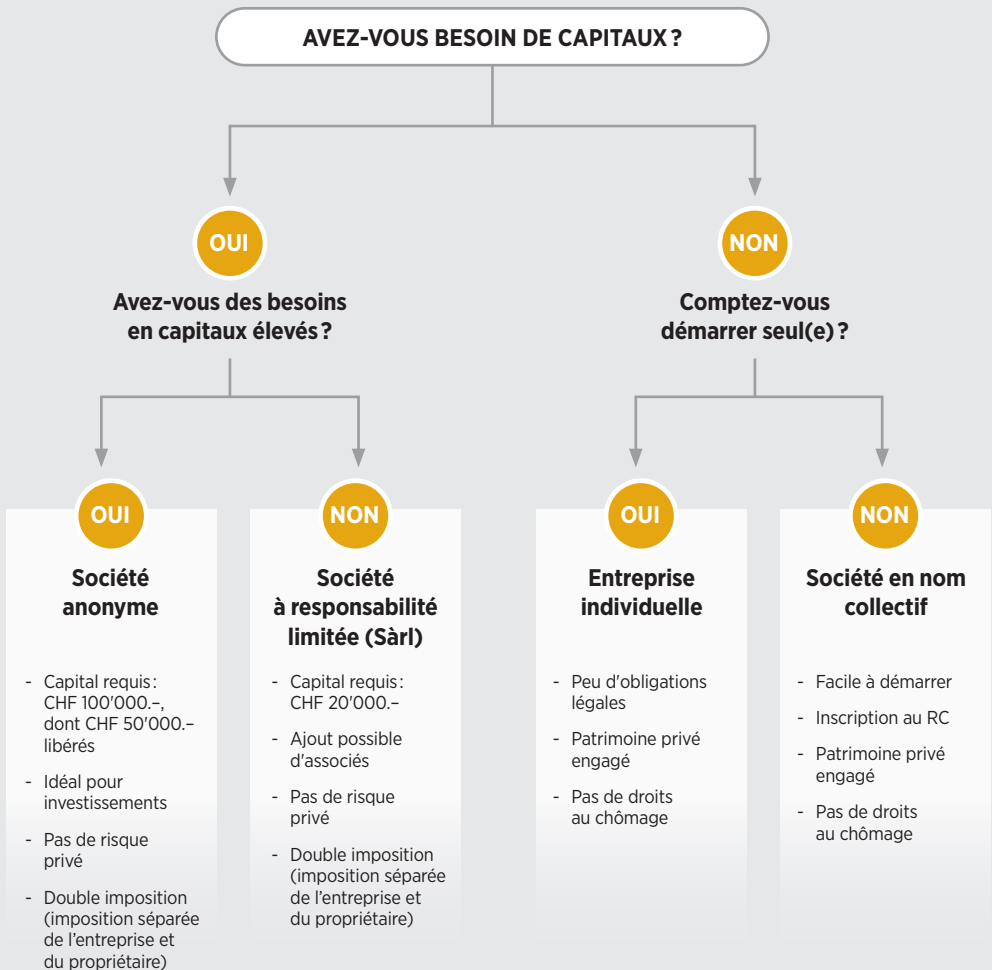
AVEZ-VOUS BESOIN DE CAPITAUX ?

OUI

Avez-vous des besoins en capitaux élevés ?

NON

Comptez-vous démarrer seul(e) ?

OUI

Société anonyme

- Capital requis : CHF 100'000.–, dont CHF 50'000.– libérés
- Idéal pour investissements
- Pas de risque privé
- Double imposition (imposition séparée de l'entreprise et du propriétaire)

NON

Société à responsabilité limitée (Sàrl)

- Capital requis : CHF 20'000.–
- Ajout possible d'associés
- Pas de risque privé
- Double imposition (imposition séparée de l'entreprise et du propriétaire)

OUI

Entreprise individuelle

- Peu d'obligations légales
- Patrimoine privé engagé
- Pas de droits au chômage

NON

Société en nom collectif

- Facile à démarrer
- Inscription au RC
- Patrimoine privé engagé
- Pas de droits au chômage